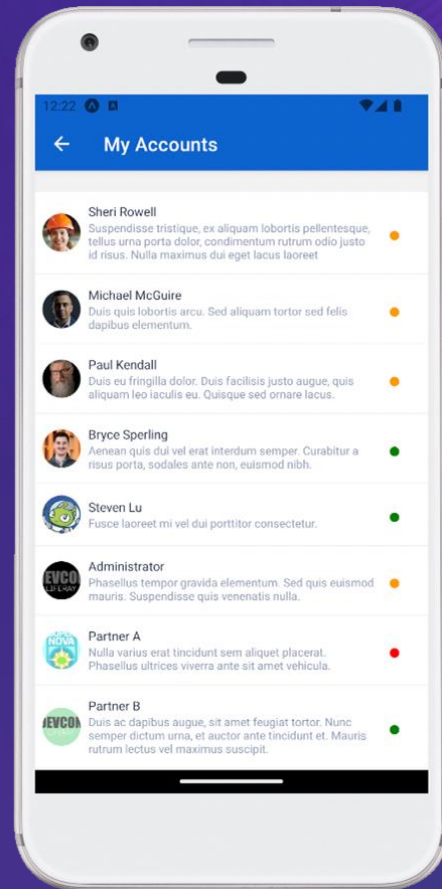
12:22

My Accounts

Sheri Rowell
Suspendisse tristique, ex aliquam lobortis pellentesque, tellus urna porta dolor, condimentum rutrum odio justo id risus. Nulla maximus dui eget lacus laoreet

Michael McGuire
Duis quis lobortis arcu. Sed aliquam tortor sed felis dapibus elementum.

Paul Kendall
Duis eu fringilla dolor. Duis facilisis justo augue, quis aliquam leo iaculis eu. Quisque sed ornare lacus.

Bryce Sperling
Aenean quis dui vel erat interdum semper. Curabitur a risus porta, sodales ante non, euismod nibh.

Steven Lu
Fusce laoreet mi vel dui porttitor consectetur.

Administrator
Phasellus tempor gravida elementum. Sed quis euismod mauris. Suspendisse quis venenatis nulla.

Partner A
Nulla varius erat tincidunt sem aliquet placerat. Phasellus ultrices viverra ante sit amet vehicula.

Partner B
Duis ac dapibus augue, sit amet feugiat tortor. Nunc semper dictum urna, et auctor ante tincidunt et. Mauris rutrum lectus vel maximus suscipit.